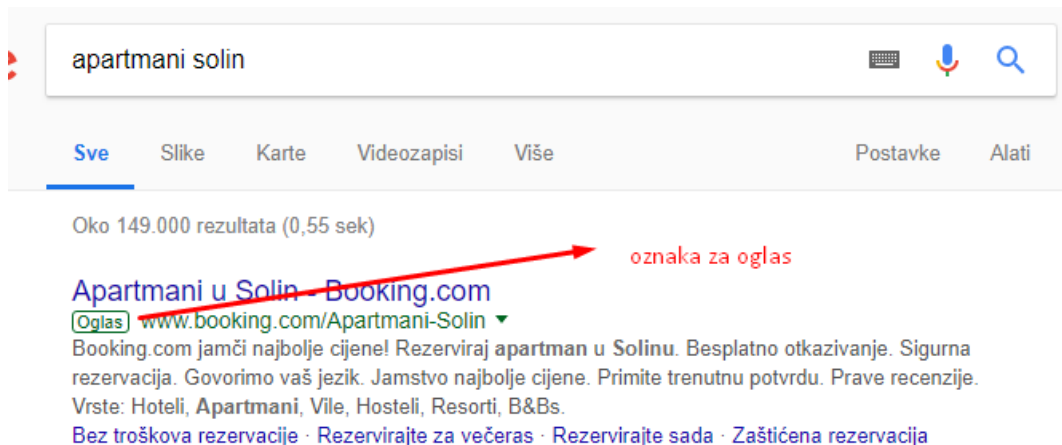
apartmani solin

Sve Slike Karte Videozapisi Više Postavke Alati

Oko 149.000 rezultata (0,55 sek)

oznaka za oglas

Apartmani u Solin - Booking.com
Oglas www.booking.com/Apartmani-Solin
Booking.com jamči najbolje cijene! Rezerviraj apartman u Solinu. Besplatno otkazivanje. Sigurna rezervacija. Govorimo vaš jezik. Jamstvo najbolje cijene. Primite trenutnu potvrdu. Prave recenzije.
Vrste: Hoteli, Apartmani, Vile, Hosteli, Resorti, B&Bs.
Bez troškova rezervacije · Rezervirajte za večeras · Rezervirajte sada · Zaštićena rezervacija